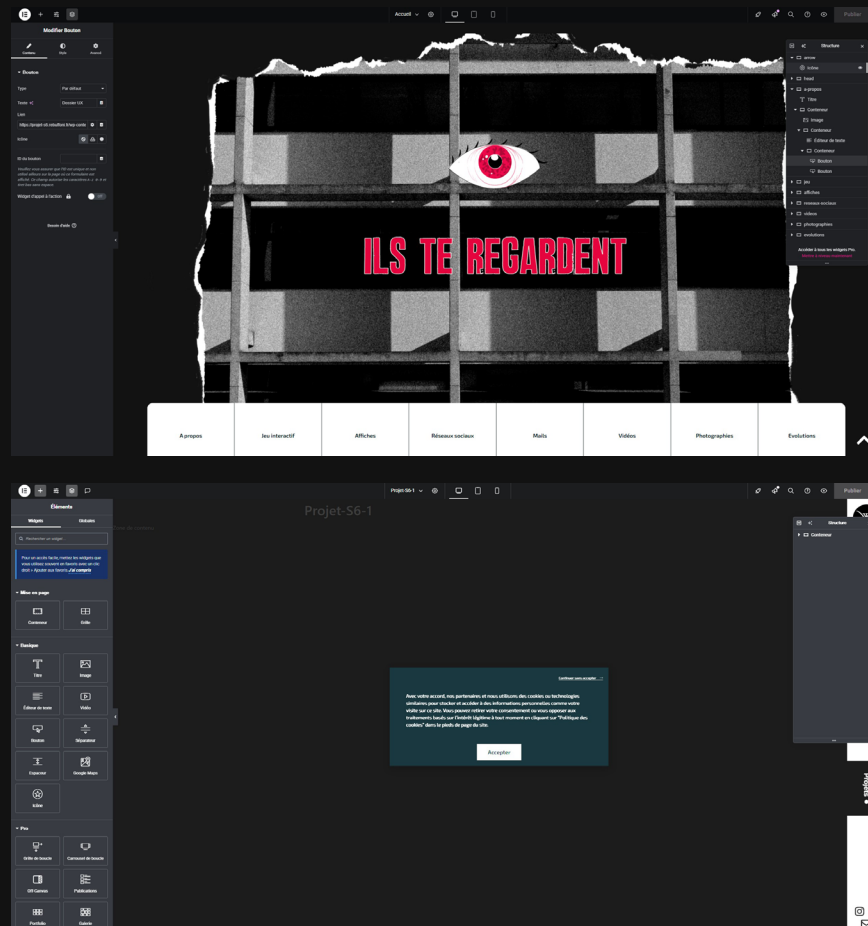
Accueil

Publier

Modifier Bouton

Contenu
Style
Avancé

Bouton

Type
Par défaut

Texte
Découvrir ICI

Lien
https://projet-s6.mbulfhos.fr/wp-conte

Icône

ID du bouton

Widget d'appel à l'action

Besoin d'aide

ILS TE REGARDENT

A propos
Jeu interactif
Affiches
Réseaux sociaux
Mails
Vidéos
Photographies
Evolutions

Structure
arrow
Icône
head
a-propos
Titre
Conteneur
Image
Conteneur
Éditeur de texte
Conteneur
Bouton
Bouton
jeu
affiches
reseaux-sociaux
videos
photographies
evolutions

Projet-S6-1

Publier

Projet-S6-1

Éléments
Widgets
Globales

Rechercher un widget

Mise en page
Conteneur
Grille

Basique
Titre
Image
Éditeur de texte
Vidéo
Bouton
Séparateur
Espaceur
Google Maps
Icône

Pro
Grille de boucle
Carrousel de boucle
Off-Canvas
Publications
Portfolio
Galerie

Structure
Conteneur

Continuer sans accepter →

Avec votre accord, nos partenaires et nous utilisons des cookies ou technologies similaires pour stocker et accéder à des informations personnelles comme votre visite sur ce site. Vous pouvez retirer votre consentement ou vous opposer aux traitements basés sur l'intérêt légitime à tout moment en cliquant sur "Politique des cookies" dans le pieds de page du site.

Accepter

Projets